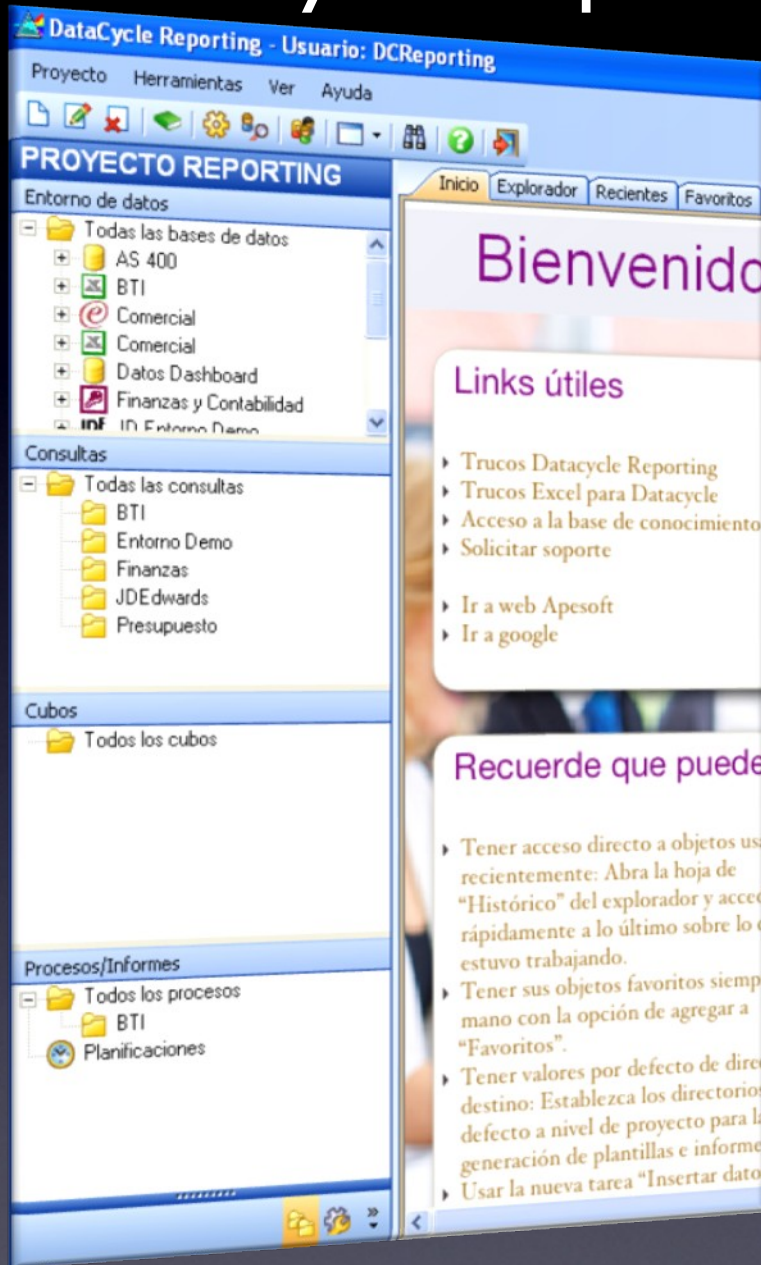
DataCycle Reporting - Usuario: DCReporting
Proyecto Herramientas Ver Ayuda
PROYECTO REPORTING
Entorno de datos
Todas las bases de datos
AS 400
BTI
Comercial
Comercial
Datos Dashboard
Finanzas y Contabilidad
JD Entorno Demo
Consultas
Todas las consultas
BTI
Entorno Demo
Finanzas
JDEdwards
Presupuesto
Cubos
Todos los cubos
Procesos/Informes
Todos los procesos
BTI
Planificaciones
Inicio Explorador Recientes Favoritos
Bienvenido
Links útiles
Trucos Datacycle Reporting
Trucos Excel para Datacycle
Acceso a la base de conocimiento
Solicitar soporte
Ir a web Apesoft
Ir a google
Recuerde que puede
Tener acceso directo a objetos us recientemente: Abra la hoja de "Histórico" del explorador y acce rápidamente a lo último sobre lo estuvo trabajando.
Tener sus objetos favoritos siemp mano con la opción de agregar a "Favoritos".
Tener valores por defecto de dire destino: Establezca los directorios defecto a nivel de proyecto para l generación de plantillas e informe
Usar la nueva tarea "Insertar dato